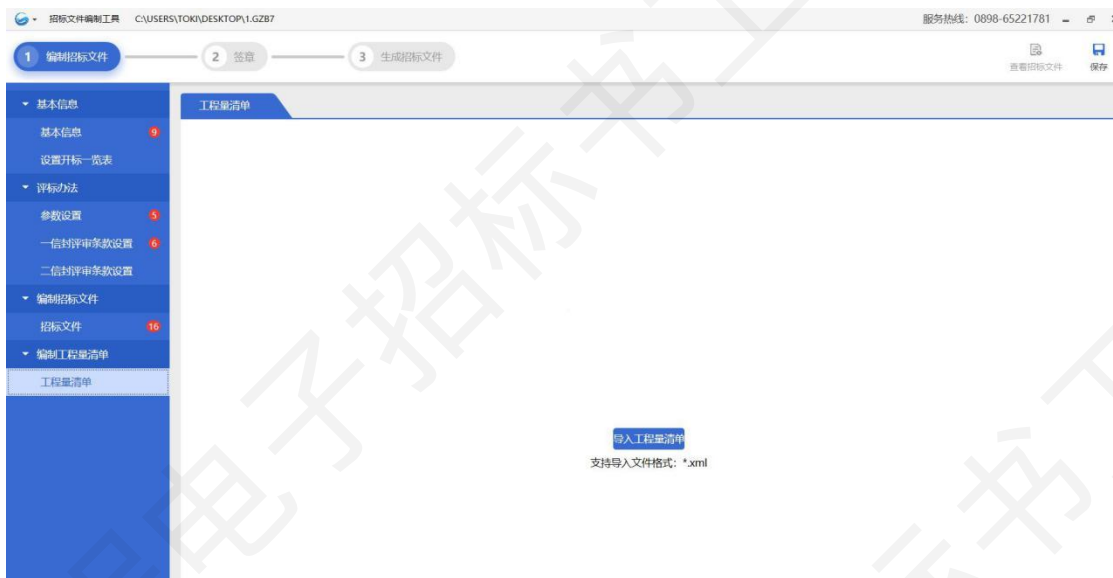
招标文件编制工具 C:\USERS\TOKI\DESKTOP\1.GZB7

服务热线：0898-65221781

1 编制招标文件

2 签章

3 生成招标文件

查看招标文件

保存

基本信息

基本信息 9

设置开标一览表

评标办法

参数设置 5

一信封评审条款设置 6

二信封评审条款设置

编制招标文件

招标文件 16

编制工程量清单

工程量清单

工程量清单

导入工程量清单

支持导入文件格式：*.xml